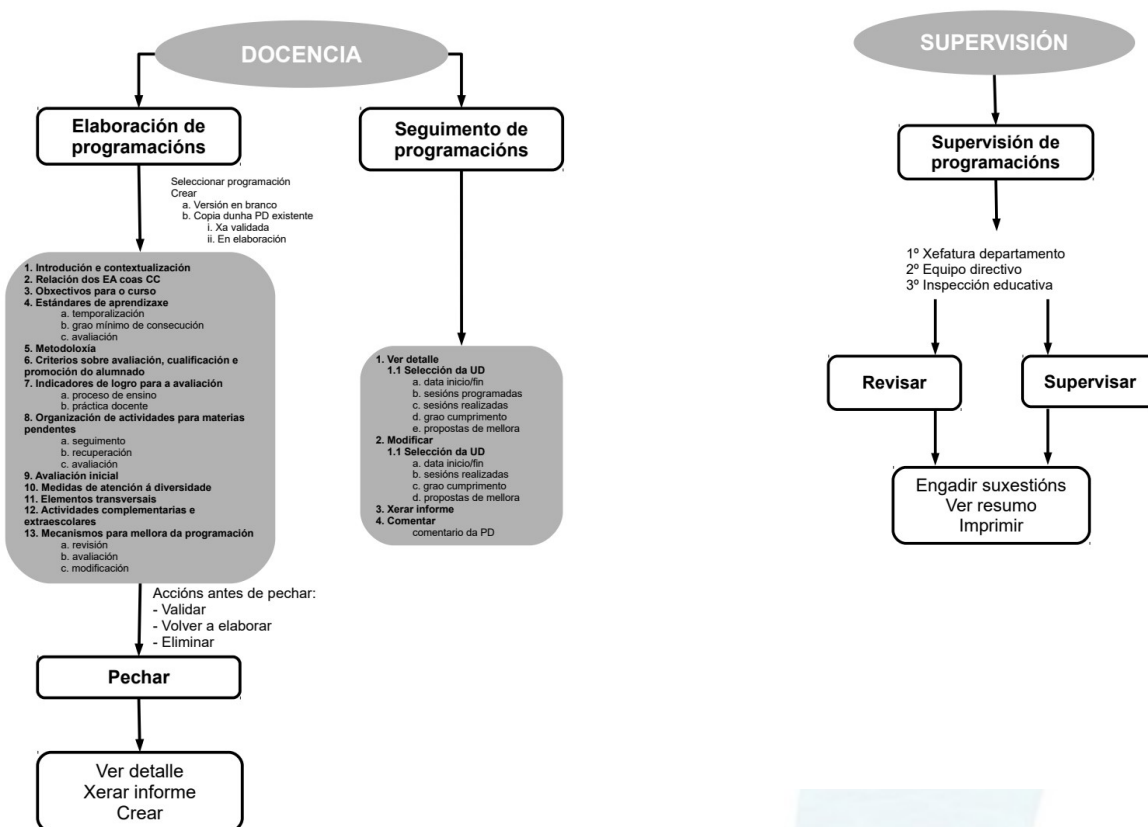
DOCENCIA

Elaboración de programacións

Seguimento de programacións

Seleccionar programación
Crear
a. Versión en branco
b. Copia dunha PD existente
i. Xa validada
ii. En elaboración

1. Introdución e contextualización
2. Relación dos EA coas CC
3. Obxectivos para o curso
4. Estándares de aprendizaxe
a. temporalización
b. grao mínimo de consecución
c. avaliación
5. Metodoloxia
6. Criterios sobre avaliación, cualificación e promoción do alumnado
7. Indicadores de logro para a avaliación
a. proceso de ensino
b. práctica docente
8. Organización de actividades para materias pendentes
a. seguimento
b. recuperación
c. avaliación
9. Avaliación inicial
10. Medidas de atención á diversidade
11. Elementos transversais
12. Actividades complementarias e extraescolares
13. Mecanismos para mellora da programación
a. revisión
b. avaliación
c. modificación

1. Ver detalle
1.1 Selección da UD
a. data inicio/fin
b. sesións programadas
c. sesións realizadas
d. grao cumprimento
e. propostas de mellora
2. Modificar
1.1 Selección da UD
a. data inicio/fin
b. sesións realizadas
c. grao cumprimento
d. propostas de mellora
3. Xerar informe
4. Comentar
comentario da PD

Accións antes de pechar:
- Validar
- Volver a elaborar
- Eliminar

Pechar

Ver detalle
Xerar informe
Crear

SUPERVISIÓN

Supervisión de programacións

1º Xefatura departamento
2º Equipo directivo
3º Inspección educativa

Revisar

Supervisar

Engadir suxestións
Ver resumo
Imprimir